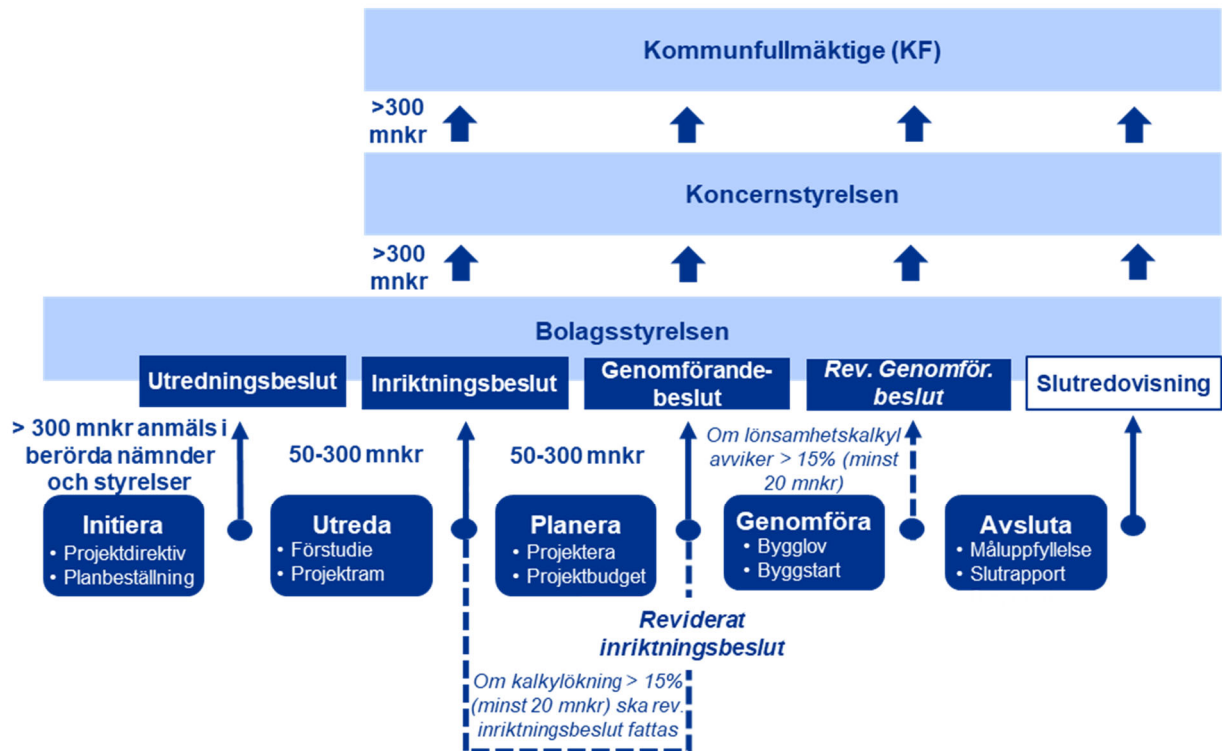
Kommunfullmäktige (KF)

>300 mnkr

Koncernstyrelsen

>300 mnkr

Bolagsstyrelsen

Utredningsbeslut

Inriktningsbeslut

Genomförandebeslut

Rev. Genomför. beslut

Slutredovisning

> 300 mnkr anmäls i berörda nämnder och styrelser

50-300 mnkr

50-300 mnkr

Om lönsamhetskalkyl avviker > 15% (minst 20 mnkr)

Initiera
• Projektdirektiv
• Planbeställning

Utreda
• Förstudie
• Projektram

Planera
• Projektera
• Projektbudget

Genomföra
• Bygglov
• Byggstart

Avsluta
• Måluppfyllelse
• Slutrapport

Reviderat inriktningsbeslut

Om kalkylökning > 15% (minst 20 mnkr) ska rev. inriktningsbeslut fattas